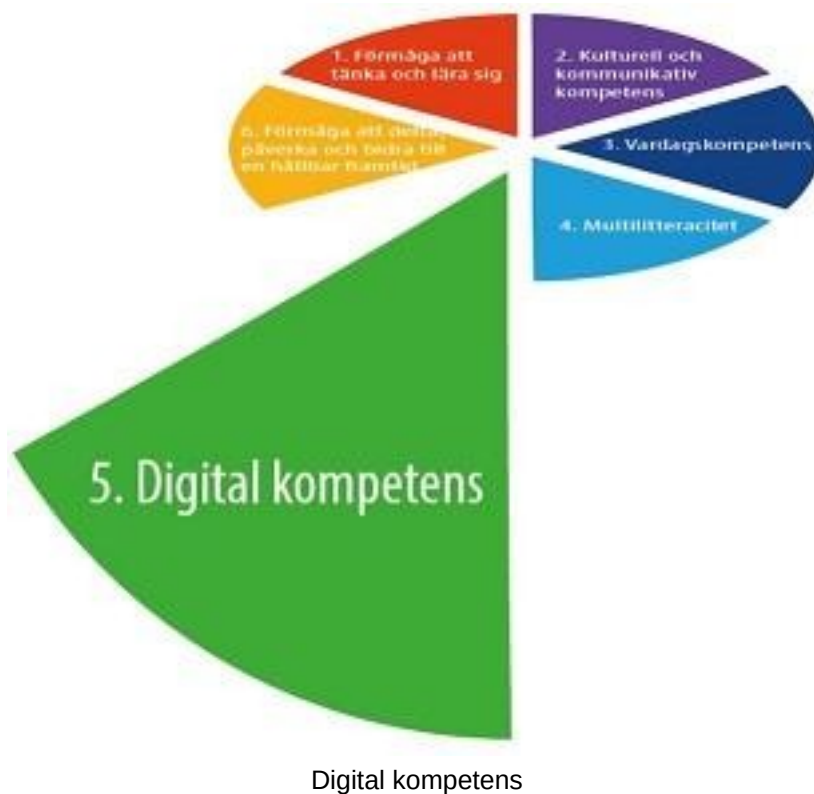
1. Förmåga att tänka och lära sig

2. Kulturell och kommunikativ kompetens

3. Vardagskompetens

4. Multilitteracitet

6. Förmåga att delta, påverka och bidra till en hållbar framtid

5. Digital kompetens

Digital kompetens